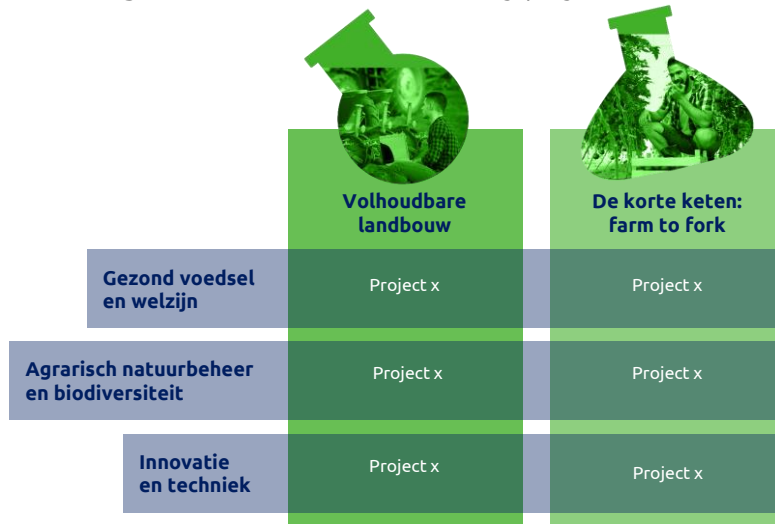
| | Volhoudbare landbouw | De korte keten: farm to fork |
|---|---|---|
| Gezond voedsel en welzijn | Project x | Project x |
| Agrarisch natuurbeheer en biodiversiteit | Project x | Project x |
| Innovatie en techniek | Project x | Project x |